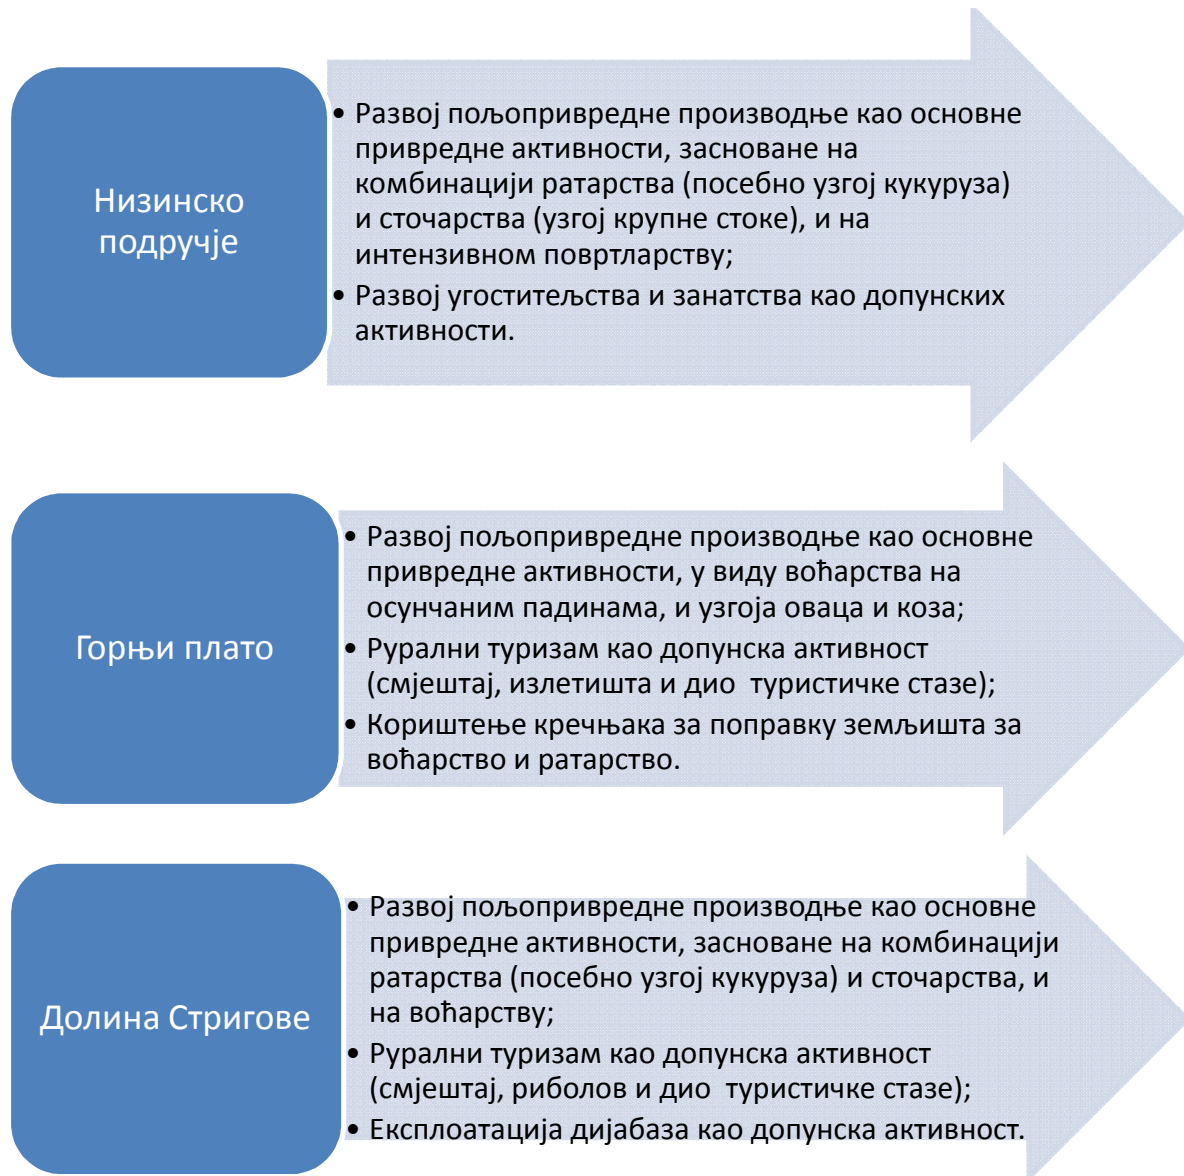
Низинско подручје

• Развој пољопривредне производње као основне привредне активности, засноване на комбинацији ратарства (посебно узгој кукуруза) и сточарства (узгој крупне стоке), и на интензивном повртларству;
• Развој угоститељства и занатства као допунских активности.

Горњи плато

• Развој пољопривредне производње као основне привредне активности, у виду воћарства на осунчаним падинама, и узгоја оваца и коза;
• Рурални туризам као допунска активност (смјештај, излетишта и дио туристичке стазе);
• Кориштење кречњака за поправку земљишта за воћарство и ратарство.

Долина Стригове

• Развој пољопривредне производње као основне привредне активности, засноване на комбинацији ратарства (посебно узгој кукуруза) и сточарства, и на воћарству;
• Рурални туризам као допунска активност (смјештај, риболов и дио туристичке стазе);
• Експлоатација дијабаза као допунска активност.